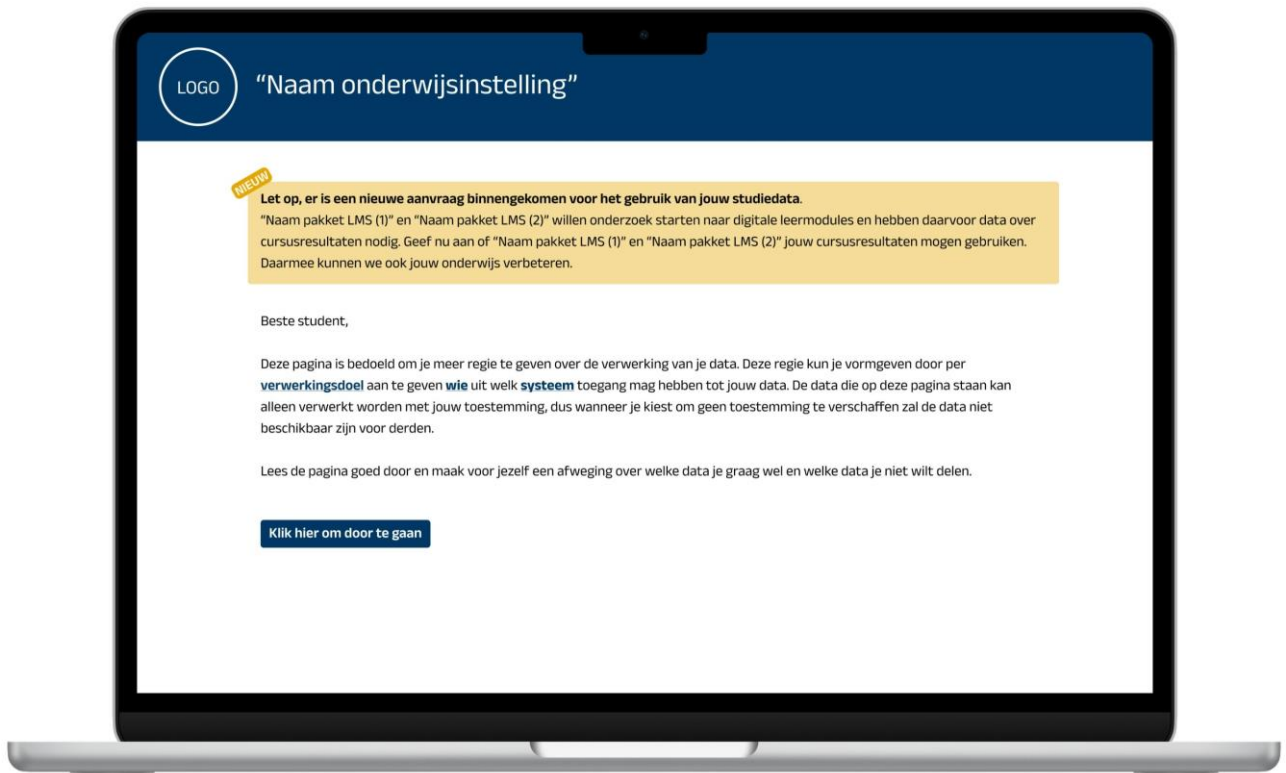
LOGO

“Naam onderwijsinstelling”

NIEUW

Let op, er is een nieuwe aanvraag binnengekomen voor het gebruik van jouw studiedata.
“Naam pakket LMS (1)” en “Naam pakket LMS (2)” willen onderzoek starten naar digitale leermodules en hebben daarvoor data over cursusresultaten nodig. Geef nu aan of “Naam pakket LMS (1)” en “Naam pakket LMS (2)” jouw cursusresultaten mogen gebruiken. Daarmee kunnen we ook jouw onderwijs verbeteren.

Beste student,

Deze pagina is bedoeld om je meer regie te geven over de verwerking van je data. Deze regie kun je vormgeven door per verwerkingsdoel aan te geven wie uit welk systeem toegang mag hebben tot jouw data. De data die op deze pagina staan kan alleen verwerkt worden met jouw toestemming, dus wanneer je kiest om geen toestemming te verschaffen zal de data niet beschikbaar zijn voor derden.

Lees de pagina goed door en maak voor jezelf een afweging over welke data je graag wel en welke data je niet wilt delen.

Klik hier om door te gaan